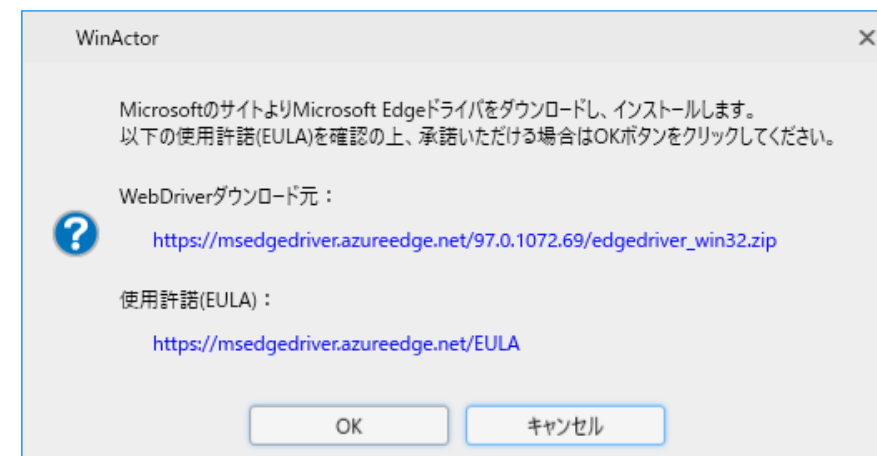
WinActor ×

MicrosoftのサイトよりMicrosoft Edgeドライバをダウンロードし、インストールします。
以下の使用許諾(EULA)を確認の上、承諾いただける場合はOKボタンをクリックしてください。

WebDriverダウンロード元：

https://msedgedriver.azureedge.net/97.0.1072.69/edgedriver_win32.zip

使用許諾(EULA)：

https://msedgedriver.azureedge.net/EULA

OK

キャンセル